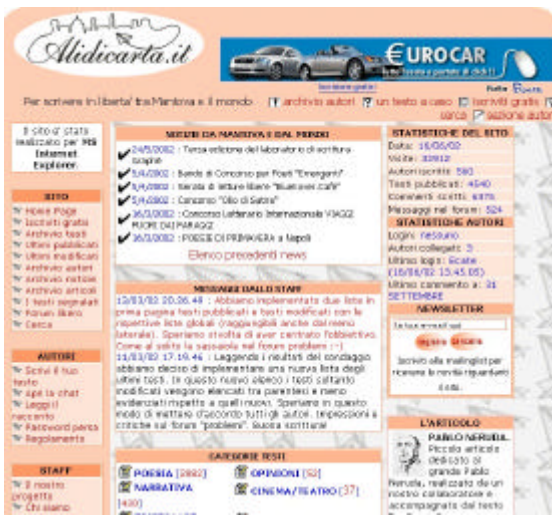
Alidicarta.it

EUROCAR

Per scrivere in libertà tra Mantova e il mondo

archivio autori   un testo a caso   iscriviti gratis   cerca   sezione autori

Il sito e' stato realizzato per MS Internet Explorer.

SITO
Home Page
Iscriviti gratis
Archivio testi
Ultimi pubblicati
Ultimi modificati
Archivio autori
Archivio notizie
Archivio articoli
I testi segnalati
Forum libero
Cerca

AUTORI
Scrivi il tuo testo
Apri la chat
Leggi il racconto
Password persa
Regolamento

STAFF
Il nostro progetto
Chi siamo

NOTIZIE DA MANTOVA E DAL MONDO
24/5/2002 : Terza edizione del laboratorio di scrittura Scaglie
5/4/2002 : Bando di Concorso per Poeti "Emergenti"
5/4/2002 : Serata di letture libere "Bluerover Café"
5/4/2002 : Concorso "Olio di Salone"
16/3/2002 : Concorso Letterario Internazionale VIAGGI FUORI DAI PARAGGI
16/3/2002 : POESIE DI PRIMAVERA a Napoli
Elenco precedenti news

MESSAGGI DALLO STAFF
12/03/02 20.36.48 : Abbiamo implementato due liste in prima pagina testi pubblicati e testi modificati con le rispettive liste globali (raggiungibili anche dal menù laterale). Speriamo stia così di aver centrato l'obbiettivo. Come al solito la sassaiola nel forum problemi :-)
11/03/02 17.19.46 : Leggendo i risultati del sondaggio abbiamo deciso di implementare una nuova lista degli ultimi testi. In questo nuovo elenco i testi saltuario modificati vengono elencati tra parentesi e meno evidenziati rispetto a quelli nuovi. Speriamo in questo modo di mettere d'accordo tutti gli autori. Impressioni e critiche sul forum "problemi". Buona scrittura!

CATEGORIE TESTI
POESIA [2882]   OPINIONI [93]
NARRATIVA [400]   CINEMA/TEATRO [37]

STATISTICHE DEL SITO
Data: 16/06/02
Visite: 33912
Autori iscritti: 580
Testi pubblicati: 4540
commenti scritti: 6375
Messaggi nel forum: 524

STATISTICHE UTENTE
Login: nessuno
Autori collegati: 3
Ultimo login: Ecate (16/06/02 13.45.05)
Ultimo commento a: 21 SETTEMBRE

NEWSLETTER
la tua e-mail qui
iscrivi   cancella
Iscriviti alla mailinglist per ricevere le novità riguardanti il sito.

L'ARTICOLO
PABLO NERUDA. Piccolo articolo dedicato al grande Pablo Neruda, realizzato da un nostro collaboratore e accompagnato dal testo